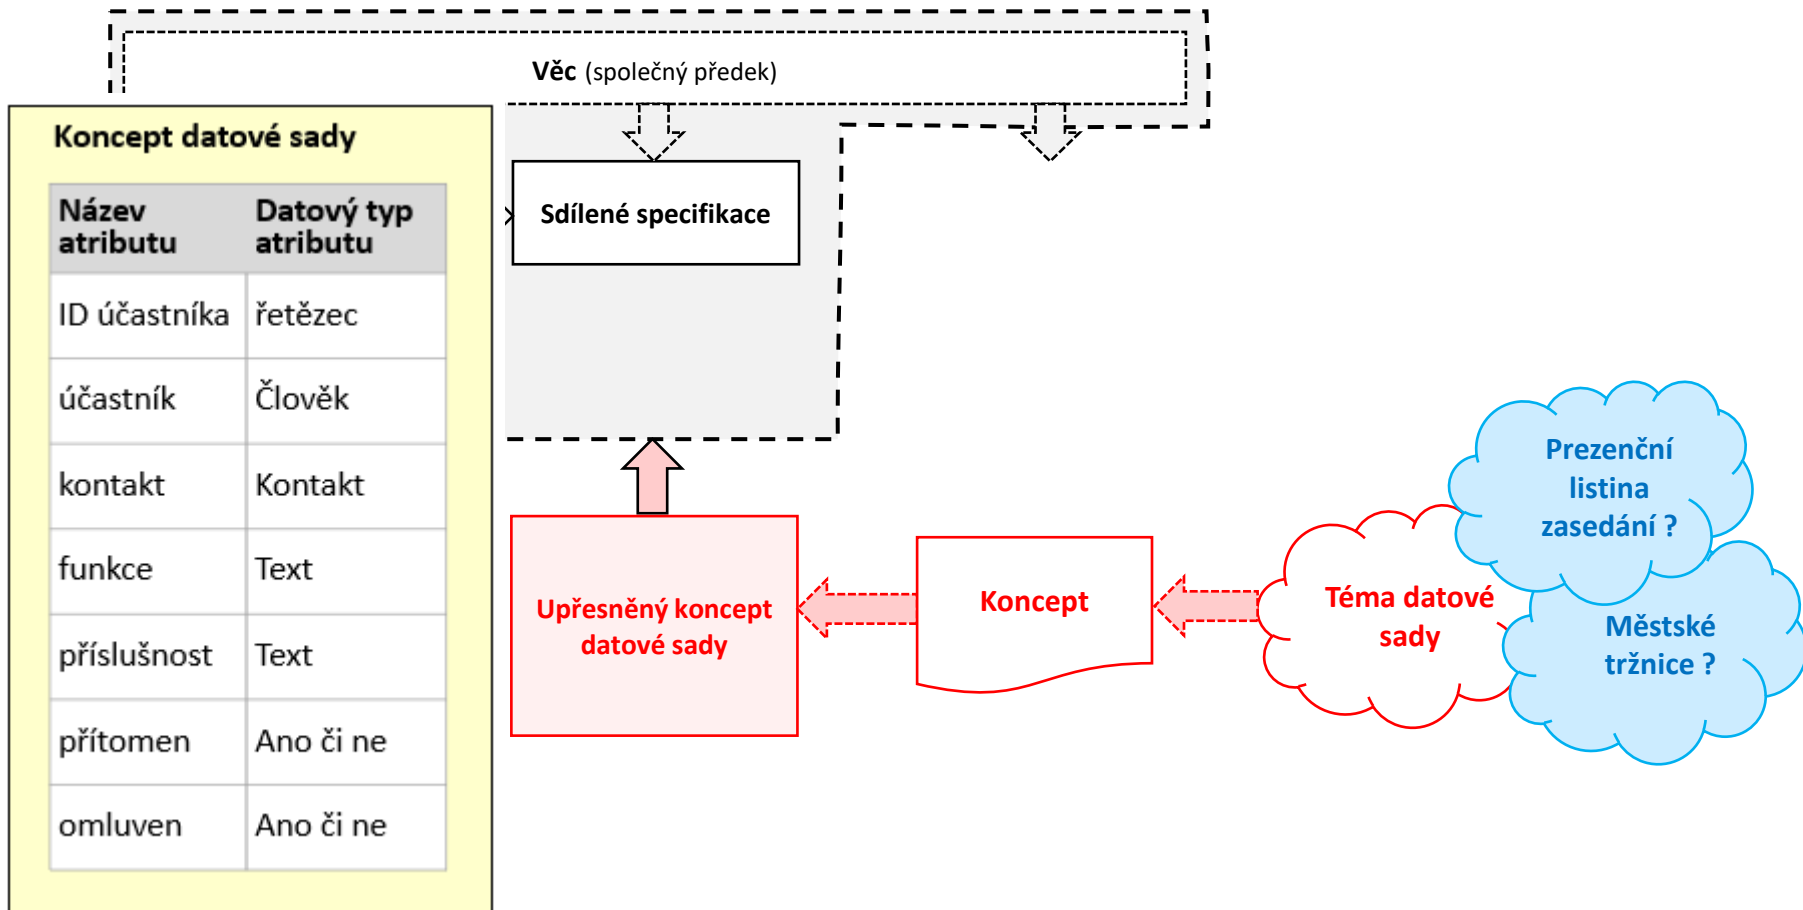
**Věc** (společný předek)

**Koncept datové sady**

| Název atributu | Datový typ atributu |
|---|---|
| ID účastníka | řetězec |
| účastník | Člověk |
| kontakt | Kontakt |
| funkce | Text |
| příslušnost | Text |
| přítomen | Ano či ne |
| omluven | Ano či ne |

Sdílené specifikace

Upřesněný koncept datové sady

Koncept

Téma datové sady

Prezenční listina zasedání ?

Městské tržnice ?